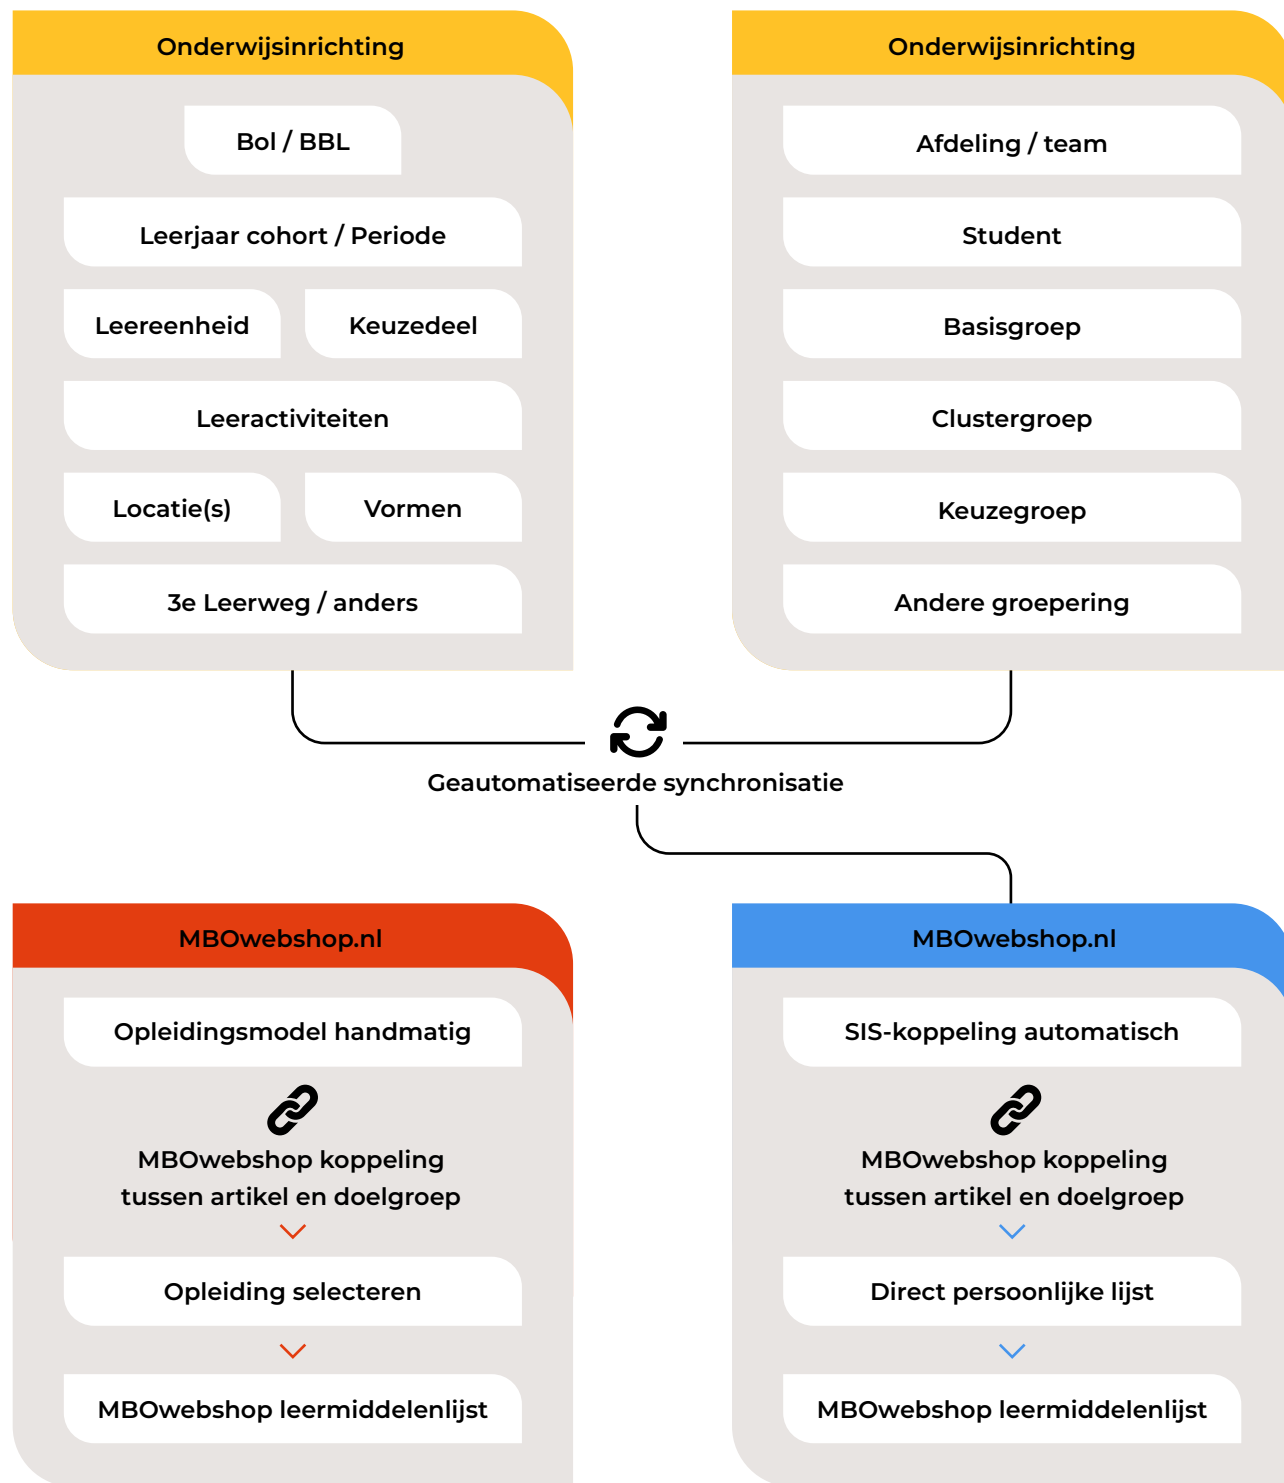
Onderwijsinrichting

Bol / BBL

Leerjaar cohort / Periode

Leereenheid

Keuzedeel

Leeractiviteiten

Locatie(s)

Vormen

3e Leerweg / anders

Onderwijsinrichting

Afdeling / team

Student

Basisgroep

Clustergroep

Keuzegroep

Andere groepering

Geautomatiseerde synchronisatie

MBOwebshop.nl

Opleidingsmodel handmatig

MBOwebshop koppeling tussen artikel en doelgroep

Opleiding selecteren

MBOwebshop leermiddelenlijst

MBOwebshop.nl

SIS-koppeling automatisch

MBOwebshop koppeling tussen artikel en doelgroep

Direct persoonlijke lijst

MBOwebshop leermiddelenlijst